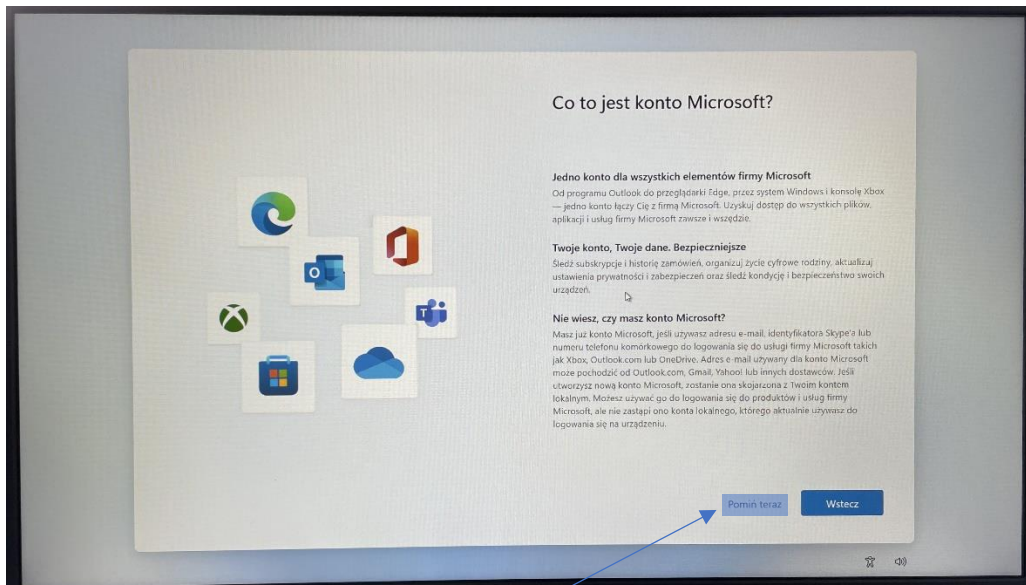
Co to jest konto Microsoft?

Jedno konto dla wszystkich elementów firmy Microsoft
Od programu Outlook do przeglądarki Edge, przez system Windows i konsolę Xbox — jedno konto łączy Cię z firmą Microsoft. Uzyskuj dostęp do wszystkich plików, aplikacji i usług firmy Microsoft zawsze i wszędzie.

Twoje konto, Twoje dane. Bezpieczniejsze
Śledź subskrypcje i historię zamówień, organizuj życie cyfrowe rodziny, aktualizuj ustawienia prywatności i zabezpieczeń oraz śledź kondycję i bezpieczeństwo swoich urządzeń.

Nie wiesz, czy masz konto Microsoft?
Masz już konto Microsoft, jeśli używasz adresu e-mail, identyfikatora Skype'a lub numeru telefonu komórkowego do logowania się do usługi firmy Microsoft takich jak Xbox, Outlook.com lub OneDrive. Adres e-mail używany dla konto Microsoft może pochodzić od Outlook.com, Gmail, Yahoo! lub innych dostawców. Jeśli utworzysz nową konto Microsoft, zostanie ona skojarzona z Twoim kontem lokalnym. Możesz używać go do logowania się do produktów i usług firmy Microsoft, ale nie zastąpi ono konta lokalnego, którego aktualnie używasz do logowania się na urządzeniu.

Pomiń teraz
Wstecz